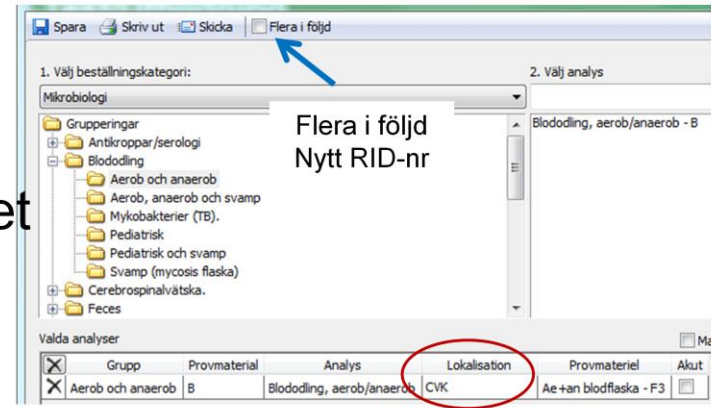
Spara Skriv ut Skicka Flera i följd

1. Välj beställningskategori:

Mikrobiologi

2. Välj analys

Flera i följd
Nytt RID-nr

Grupperingar
Antikroppar/serologi
Blododling
Aerob och anaerob
Aerob, anaerob och svamp
Mykobakterier (TB).
Pediatrisk
Pediatrisk och svamp
Svamp (mycosis flaska)
Cerebrospinalvätska.
Feces

Blododling, aerob/anaerob - B

et

Valda analyser

Ma

| X | Grupp | Provmaterial | Analys | Lokalisation | Provmateriel | Akut |
|---|---|---|---|---|---|---|
| X | Aerob och anaerob | B | Blododling, aerob/anaerob | CVK | Ae +an blodflaska - F3 | |